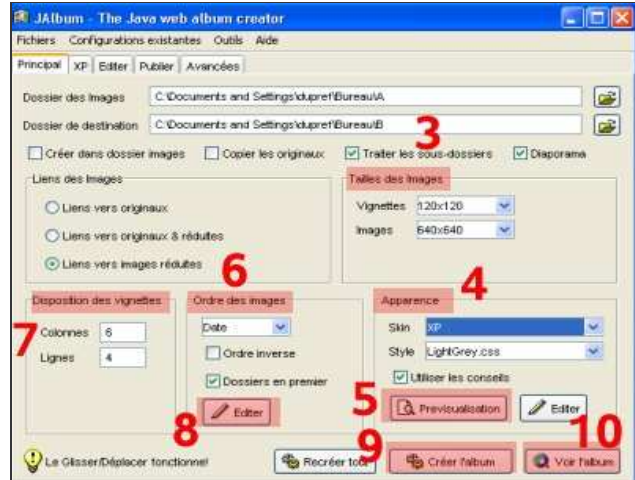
JAlbum - The Java web album creator

Fichiers Configurations existantes Outils Aide

Principal XP Editer Publier Avancées

Dossier des images C:\Documents and Settings\dupref\Bureau\A

Dossier de destination C:\Documents and Settings\dupref\Bureau\B

3

Créer dans dossier images Copier les originaux Traiter les sous-dossiers Diaporama

Liens des images

Liens vers originaux

Liens vers originaux & réduites

Liens vers images réduites

Tailles des images

Vignettes 120x120

Images 640x640

6

4

Disposition des vignettes

7

Colonnes 6

Lignes 4

Ordre des images

Date

Ordre inverse

Dossiers en premier

Editer

8

Apparence

Skin XP

Style LightGrey.css

Utiliser les conseils

5

Prévisualisation

Editer

10

9

Le Glisser/Déplacer fonctionne!

Recréer tout

Créer l'album

Voir l'album